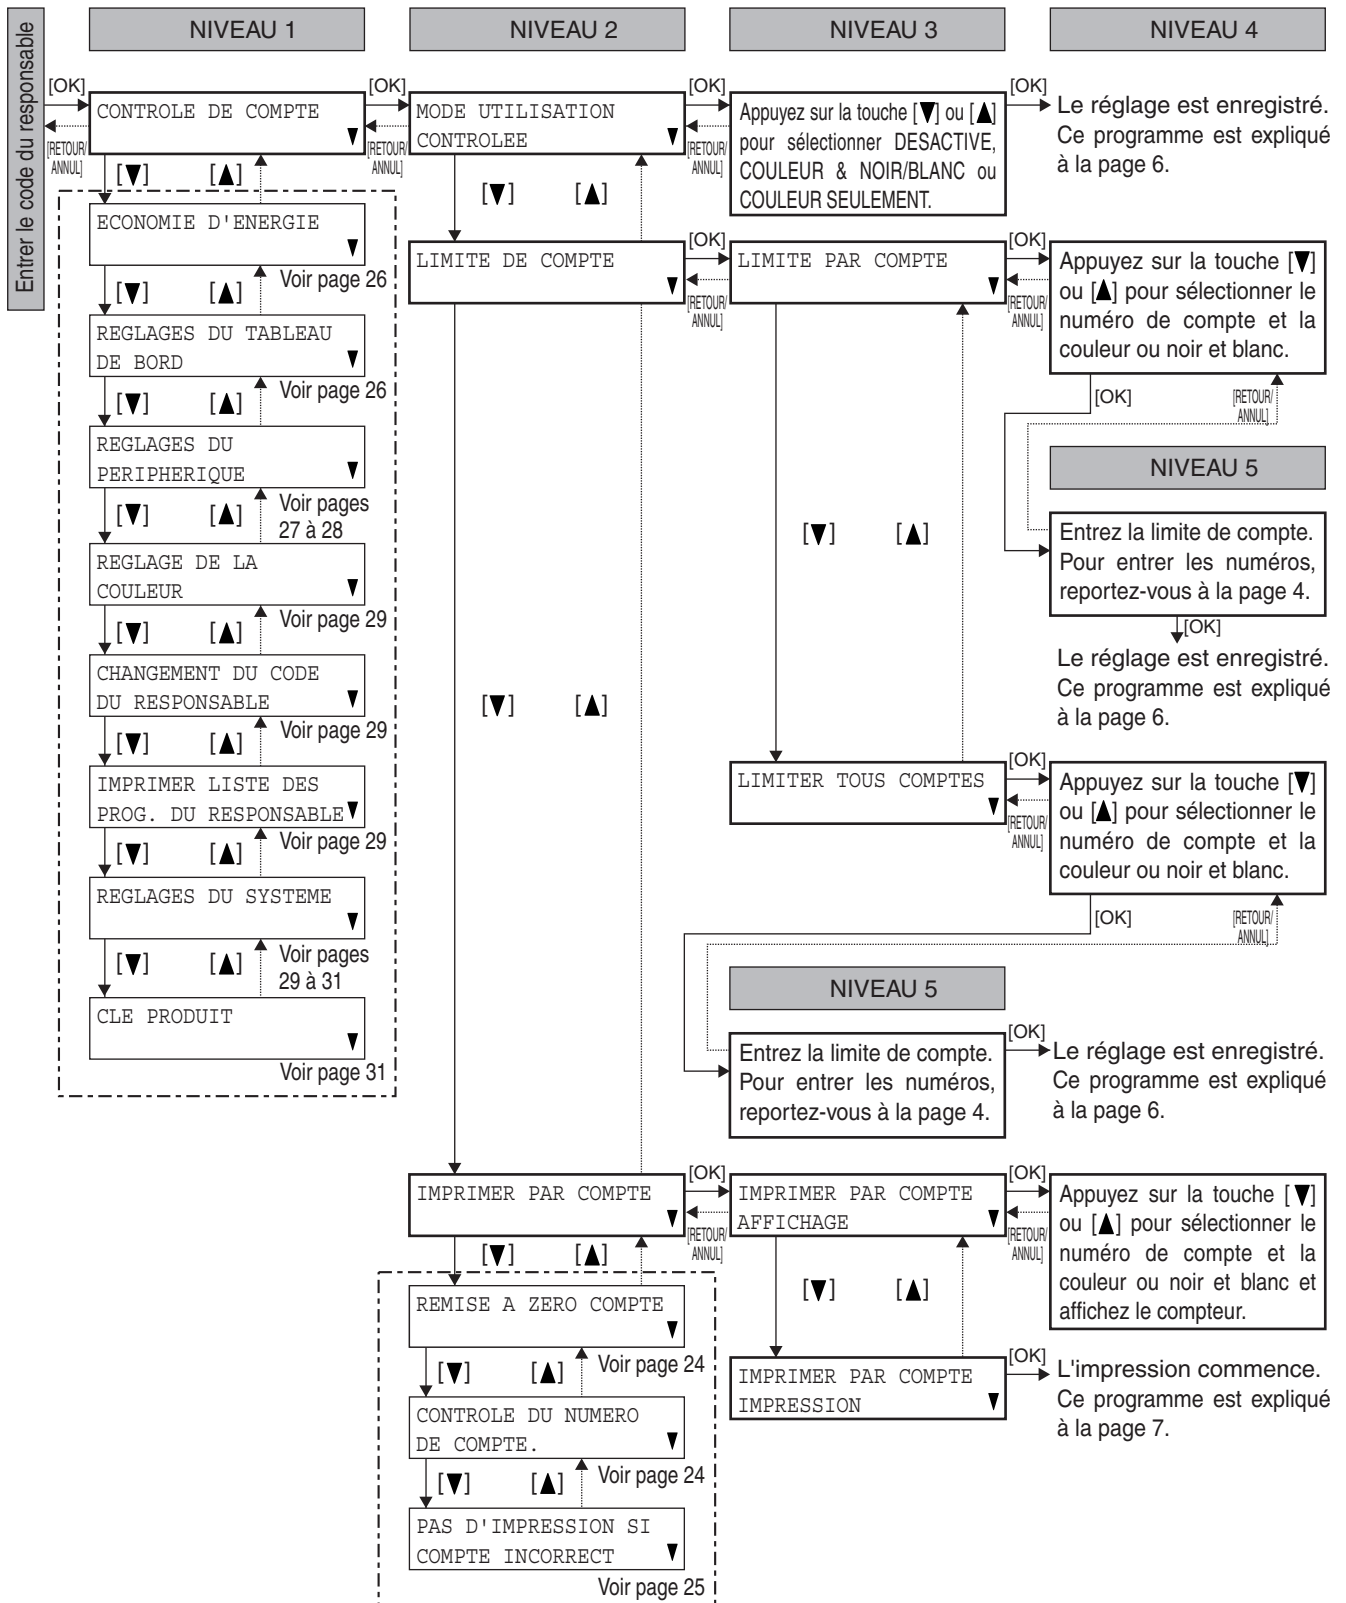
Entrer le code du responsable

NIVEAU 1

NIVEAU 2

NIVEAU 3

NIVEAU 4

[OK]

CONTROLE DE COMPTE ▼

[RETOUR/ANNUL]

[OK]

MODE UTILISATION CONTROLEE ▼

[RETOUR/ANNUL]

[OK]

Appuyez sur la touche [▼] ou [▲] pour sélectionner DESACTIVE, COULEUR & NOIR/BLANC ou COULEUR SEULEMENT.

[RETOUR/ANNUL]

[OK]

Le réglage est enregistré. Ce programme est expliqué à la page 6.

[▼] [▲]

ECONOMIE D'ENERGIE ▼

Voir page 26

[▼] [▲]

REGLAGES DU TABLEAU DE BORD ▼

Voir page 26

[▼] [▲]

REGLAGES DU PERIPHERIQUE ▼

Voir pages 27 à 28

[▼] [▲]

REGLAGE DE LA COULEUR ▼

Voir page 29

[▼] [▲]

CHANGEMENT DU CODE DU RESPONSABLE ▼

Voir page 29

[▼] [▲]

IMPRIMER LISTE DES PROG. DU RESPONSABLE ▼

Voir page 29

[▼] [▲]

REGLAGES DU SYSTEME ▼

Voir pages 29 à 31

[▼] [▲]

CLE PRODUIT ▼

Voir page 31

[▼] [▲]

LIMITE DE COMPTE ▼

[OK]

[RETOUR/ANNUL]

LIMITE PAR COMPTE ▼

[OK]

[RETOUR/ANNUL]

Appuyez sur la touche [▼] ou [▲] pour sélectionner le numéro de compte et la couleur ou noir et blanc.

[OK]

[RETOUR/ANNUL]

NIVEAU 5

Entrez la limite de compte. Pour entrer les numéros, reportez-vous à la page 4.

[OK]

Le réglage est enregistré. Ce programme est expliqué à la page 6.

[▼] [▲]

[▼] [▲]

LIMITER TOUS COMPTES ▼

[OK]

[RETOUR/ANNUL]

Appuyez sur la touche [▼] ou [▲] pour sélectionner le numéro de compte et la couleur ou noir et blanc.

[OK]

[RETOUR/ANNUL]

NIVEAU 5

Entrez la limite de compte. Pour entrer les numéros, reportez-vous à la page 4.

[OK]

Le réglage est enregistré. Ce programme est expliqué à la page 6.

IMPRIMER PAR COMPTE ▼

[OK]

[RETOUR/ANNUL]

IMPRIMER PAR COMPTE AFFICHAGE ▼

[OK]

[RETOUR/ANNUL]

Appuyez sur la touche [▼] ou [▲] pour sélectionner le numéro de compte et la couleur ou noir et blanc et affichez le compteur.

[▼] [▲]

IMPRIMER PAR COMPTE IMPRESSION ▼

[OK]

L'impression commence. Ce programme est expliqué à la page 7.

[▼] [▲]

REMISE A ZERO COMPTE ▼

Voir page 24

[▼] [▲]

CONTROLE DU NUMERO DE COMPTE. ▼

Voir page 24

[▼] [▲]

PAS D'IMPRESSION SI COMPTE INCORRECT ▼

Voir page 25